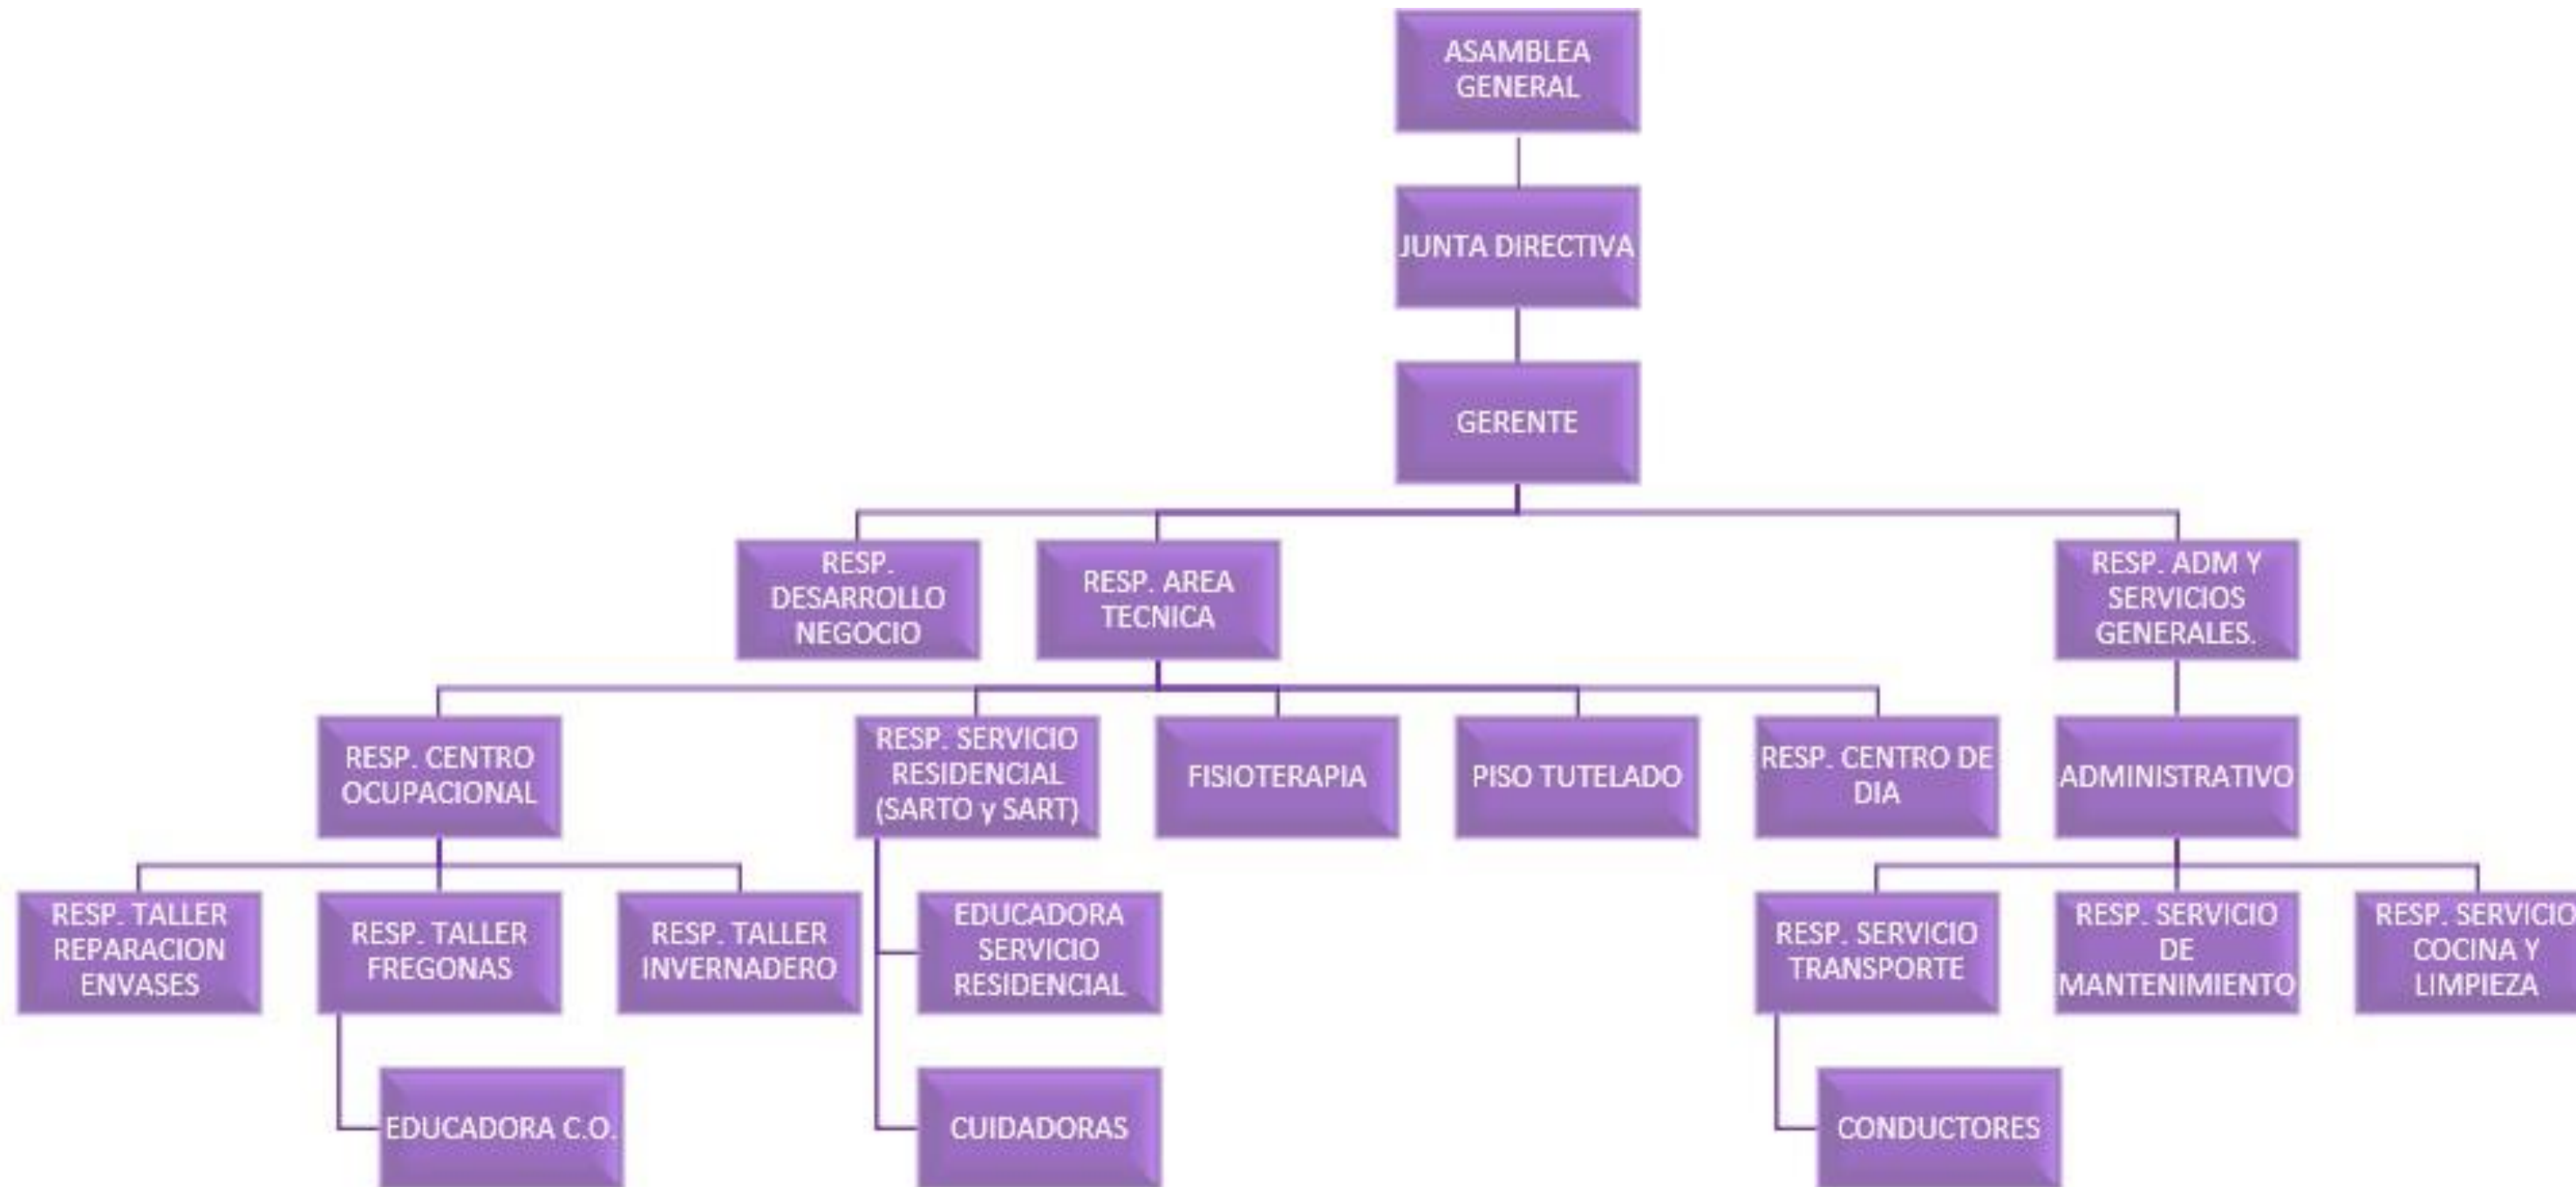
ASAMBLEA GENERAL

JUNTA DIRECTIVA

GERENTE

RESP. DESARROLLO NEGOCIO

RESP. AREA TECNICA

RESP. ADM Y SERVICIOS GENERALES.

RESP. CENTRO OCUPACIONAL

RESP. SERVICIO RESIDENCIAL (SARTO y SART)

FISIOTERAPIA

PISO TUTELADO

RESP. CENTRO DE DIA

ADMINISTRATIVO

RESP. TALLER REPARACION ENVASES

RESP. TALLER FREGONAS

RESP. TALLER INVERNADERO

EDUCADORA SERVICIO RESIDENCIAL

RESP. SERVICIO TRANSPORTE

RESP. SERVICIO DE MANTENIMIENTO

RESP. SERVICIO COCINA Y LIMPIEZA

EDUCADORA C.O.

CUIDADORAS

CONDUCTORES